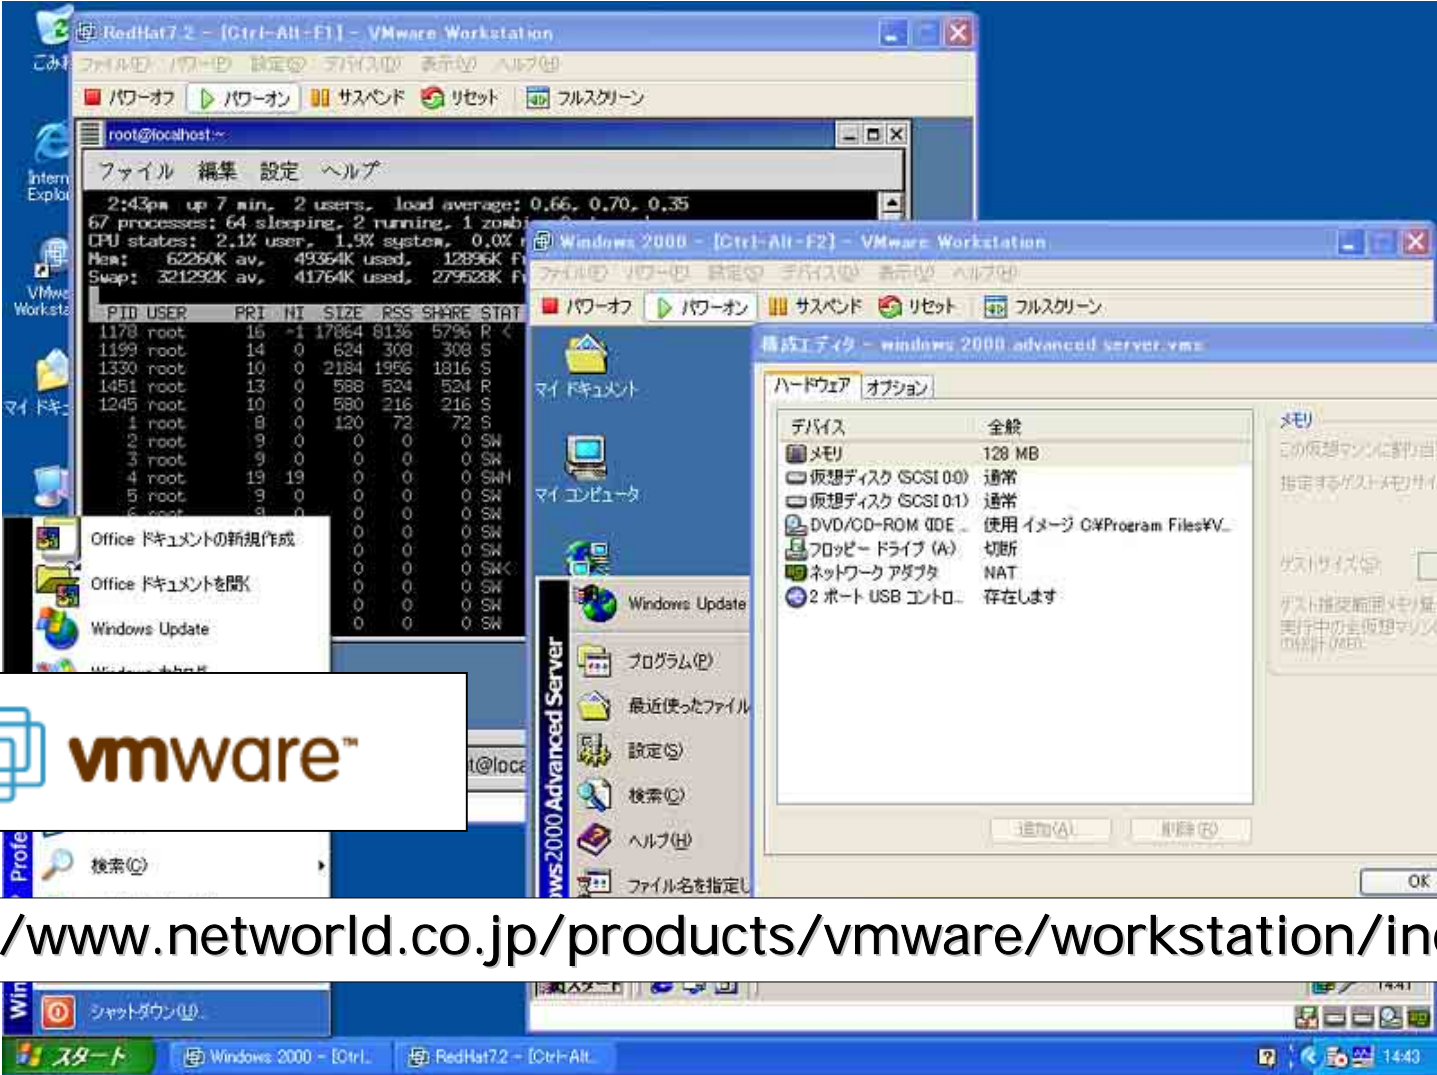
RedHat7.2 - [Ctrl-Alt-F1] - VMware Workstation
ファイル(F) パワー(P) 設定(S) デバイス(D) 表示(V) ヘルプ(H)
パワーオフ パワーオン サスペンド リセット フルスクリーン

ごみ箱
Internet Explorer
VMware Workstation
マイ ドキュメント

root@localhost:~
ファイル 編集 設定 ヘルプ
2:43pm up 7 min, 2 users, load average: 0.66, 0.70, 0.35
67 processes: 64 sleeping, 2 running, 1 zombi
CPU states: 2.1% user, 1.9% system, 0.0%
Mem: 62260K av, 49364K used, 12896K f
Swap: 321292K av, 41764K used, 279528K f

| PID | USER | PRI | NI | SIZE | RSS | SHARE | STAT |
|---|---|---|---|---|---|---|---|
| 1178 | root | 16 | -1 | 17864 | 8136 | 5796 | R < |
| 1199 | root | 14 | 0 | 624 | 308 | 308 | S |
| 1330 | root | 10 | 0 | 2184 | 1956 | 1816 | S |
| 1451 | root | 13 | 0 | 588 | 524 | 524 | R |
| 1245 | root | 10 | 0 | 580 | 216 | 216 | S |
| 1 | root | 8 | 0 | 120 | 72 | 72 | S |
| 2 | root | 9 | 0 | 0 | 0 | 0 | SW |
| 3 | root | 9 | 0 | 0 | 0 | 0 | SW |
| 4 | root | 19 | 19 | 0 | 0 | 0 | SWN |
| 5 | root | 9 | 0 | 0 | 0 | 0 | SW |

Office ドキュメントの新規作成
Office ドキュメントを開く
Windows Update

vmware™

t@loca

検索(C)
シャットダウン(U)...

Windows 2000 - [Ctrl-Alt-F2] - VMware Workstation
ファイル(F) パワー(P) 設定(S) デバイス(D) 表示(V) ヘルプ(H)
パワーオフ パワーオン サスペンド リセット フルスクリーン

マイ ドキュメント
マイ コンピュータ

Windows Update
プログラム(P)
最近使ったファイル
設定(S)
検索(C)
ヘルプ(H)
ファイル名を指定し
Windows 2000 Advanced Server

構成エディタ - windows 2000 advanced server.vmx
ハードウェア オプション

| デバイス | 全般 |
|---|---|
| メモリ | 128 MB |
| 仮想ディスク (SCSI 0:0) | 通常 |
| 仮想ディスク (SCSI 0:1) | 通常 |
| DVD/CD-ROM (IDE... | 使用 イメージ C:¥Program Files¥V... |
| フロッピー ドライブ (A) | 切断 |
| ネットワーク アダプタ | NAT |
| 2 ポート USB コントロ... | 存在します |

追加(A)... 削除(R)
メモリ
この仮想マシンに割り当
指定するゲストメモリサイ
ゲストサイズ(S)
ゲスト推奨範囲メモリ量
実行中の全仮想マシン
OK

/www.networld.co.jp/products/vmware/workstation/in

スタート
Windows 2000 - [Ctrl...
RedHat7.2 - [Ctrl-Alt...
14:43